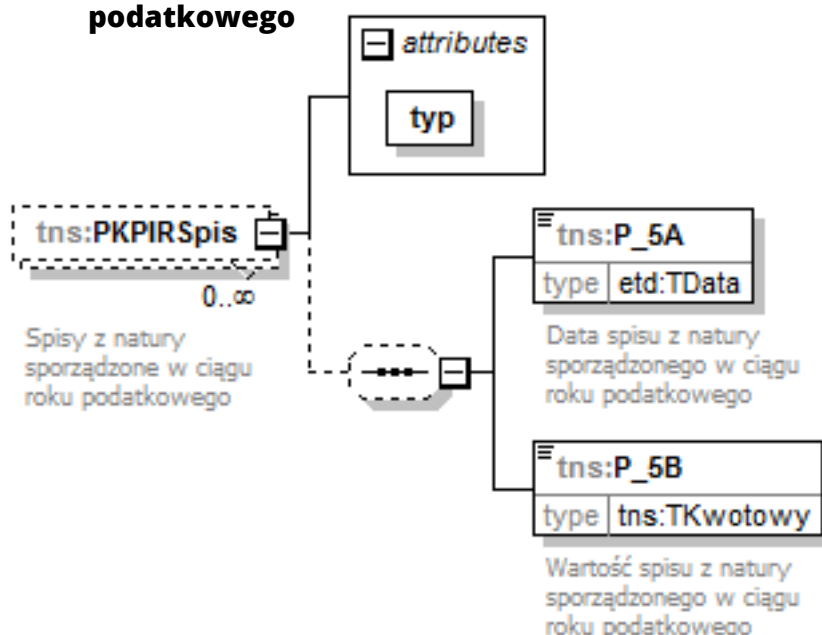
podatkowego

attributes

typ

tns:PKPIRSpis

0..∞

Spisy z natury sporządzone w ciągu roku podatkowego

tns:P_5A

type etd:TData

Data spisu z natury sporządzonego w ciągu roku podatkowego

tns:P_5B

type tns:TKwotowy

Wartość spisu z natury sporządzonego w ciągu roku podatkowego